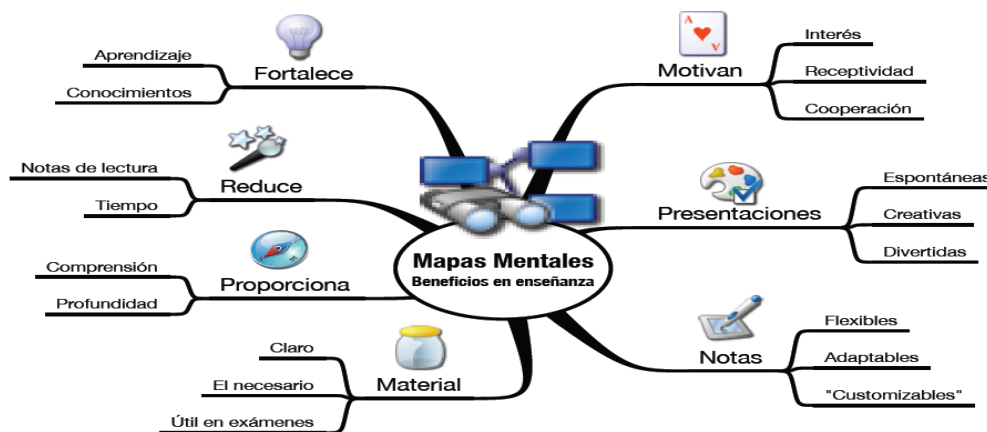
Mapas Mentales
Beneficios en enseñanza

Fortalece
Aprendizaje
Conocimientos

Reduce
Notas de lectura
Tiempo

Proporciona
Comprensión
Profundidad

Material
Claro
El necesario
Útil en exámenes

Motivan
Interés
Receptividad
Cooperación

Presentaciones
Espontáneas
Creativas
Divertidas

Notas
Flexibles
Adaptables
"Customizables"